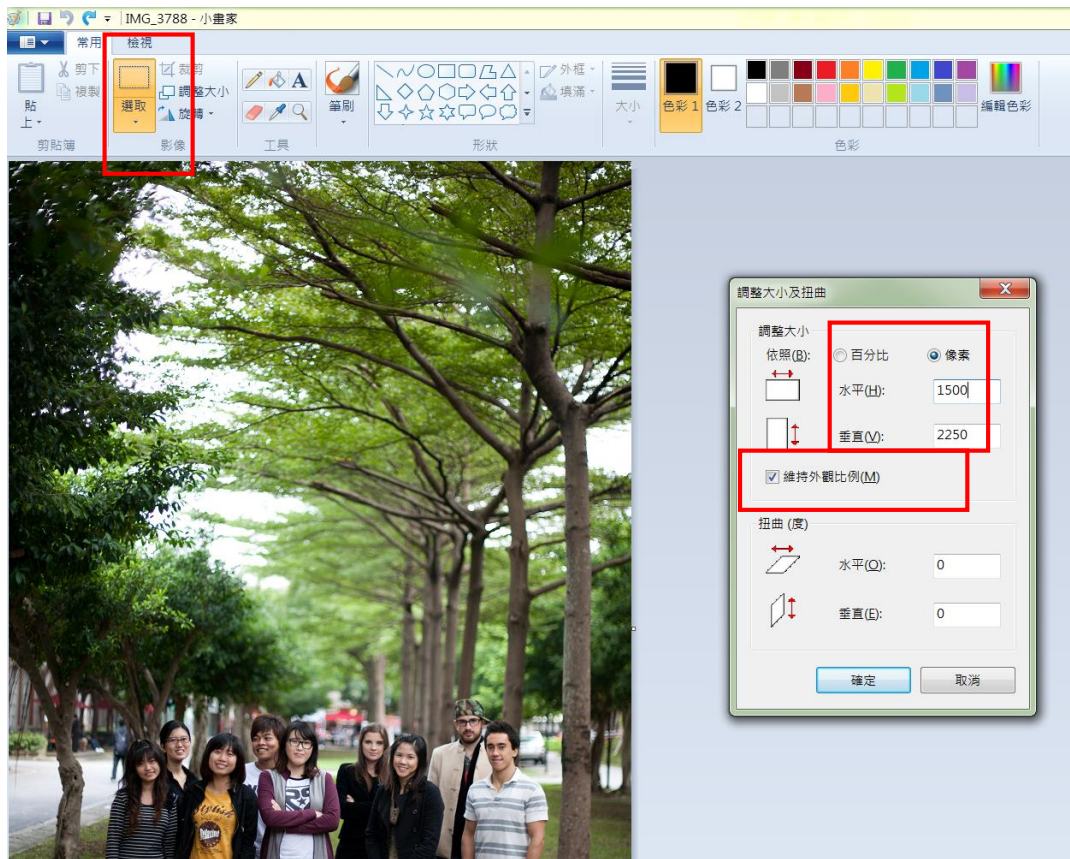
IMG_3788 - 小畫家

常用 檢視

貼上 剪下 複製 剪貼簿

選取 裁剪 調整大小 旋轉 影像

A 工具

筆刷

外框 填滿 形狀

大小

色彩 1 色彩 2 編輯色彩 色彩

調整大小及扭曲

調整大小

依照(B): 百分比 像素

水平(H): 1500

垂直(V): 2250

維持外觀比例(M)

扭曲 (度)

水平(O): 0

垂直(E): 0

確定 取消